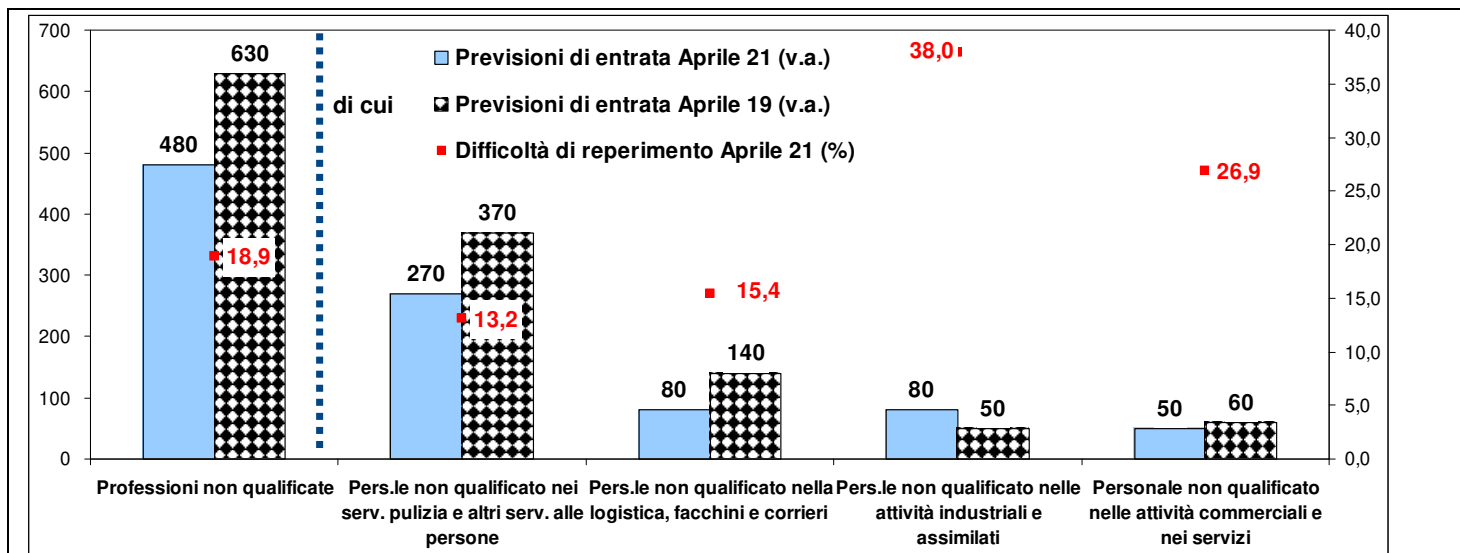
700
600
500
400
300
200
100
0

40,0
35,0
30,0
25,0
20,0
15,0
10,0
5,0
0,0

Previsioni di entrata Aprile 21 (v.a.)
Previsioni di entrata Aprile 19 (v.a.)
Difficoltà di reperimento Aprile 21 (%)

di cui

480
630
18,9
270
370
13,2
80
140
15,4
80
50
38,0
50
60
26,9

Professioni non qualificate
Pers.le non qualificato nei serv. pulizia e altri serv. alle persone
Pers.le non qualificato nella logistica, facchini e corrieri
Pers.le non qualificato nelle attività industriali e assimilati
Personale non qualificato nelle attività commerciali e nei servizi